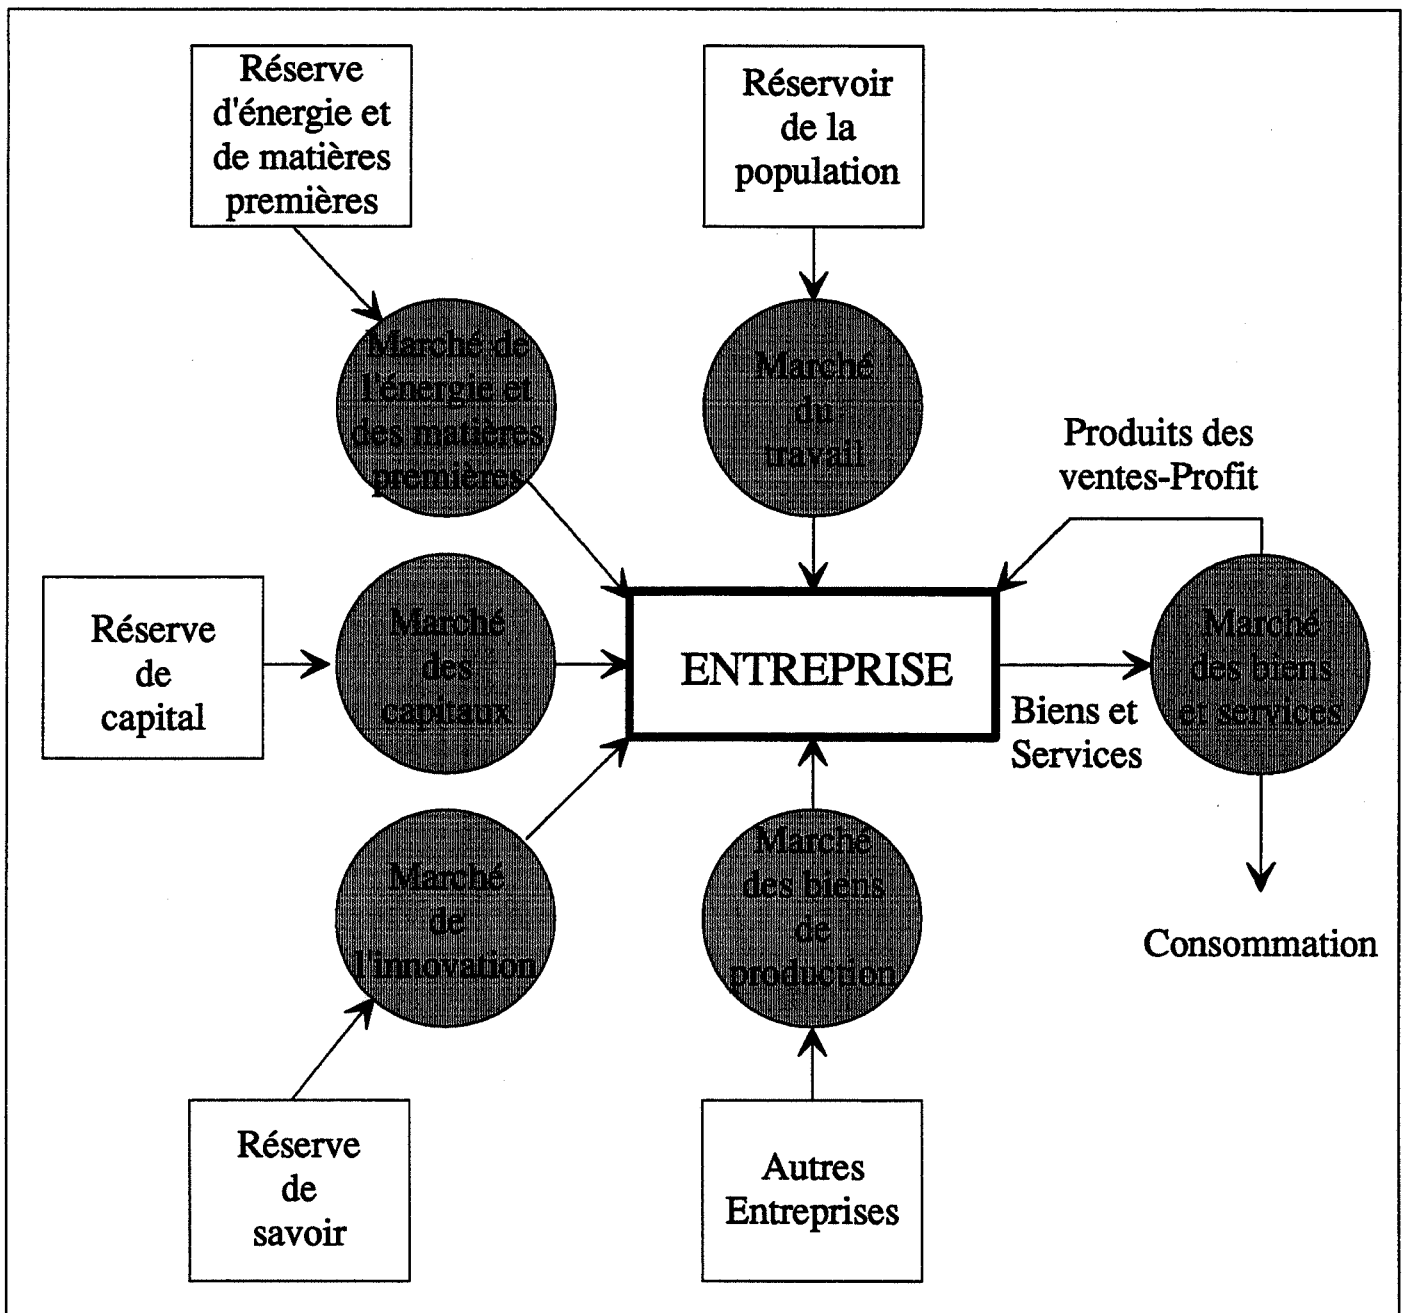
Réserve d'énergie et de matières premières

Réservoir de la population

Marché de l'énergie et des matières premières

Marché du travail

Produits des ventes-Profit

Réserve de capital

Marché des capitaux

ENTREPRISE

Marché des biens et services

Biens et Services

Marché de l'innovation

Marché des biens de production

Consommation

Réserve de savoir

Autres Entreprises